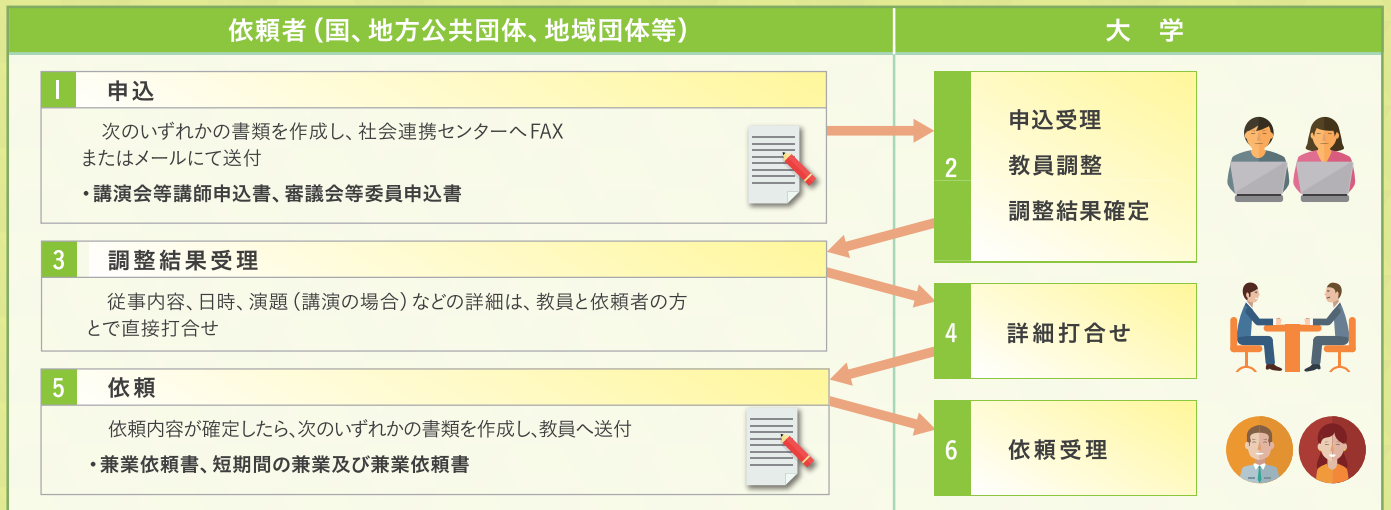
依頼者（国、地方公共団体、地域団体等）

大　学

1　申込

次のいずれかの書類を作成し、社会連携センターへFAXまたはメールにて送付

・講演会等講師申込書、審議会等委員申込書

2　申込受理
教員調整
調整結果確定

3　調整結果受理

従事内容、日時、演題（講演の場合）などの詳細は、教員と依頼者の方とで直接打合せ

4　詳細打合せ

5　依頼

依頼内容が確定したら、次のいずれかの書類を作成し、教員へ送付

・兼業依頼書、短期間の兼業及び兼業依頼書

6　依頼受理